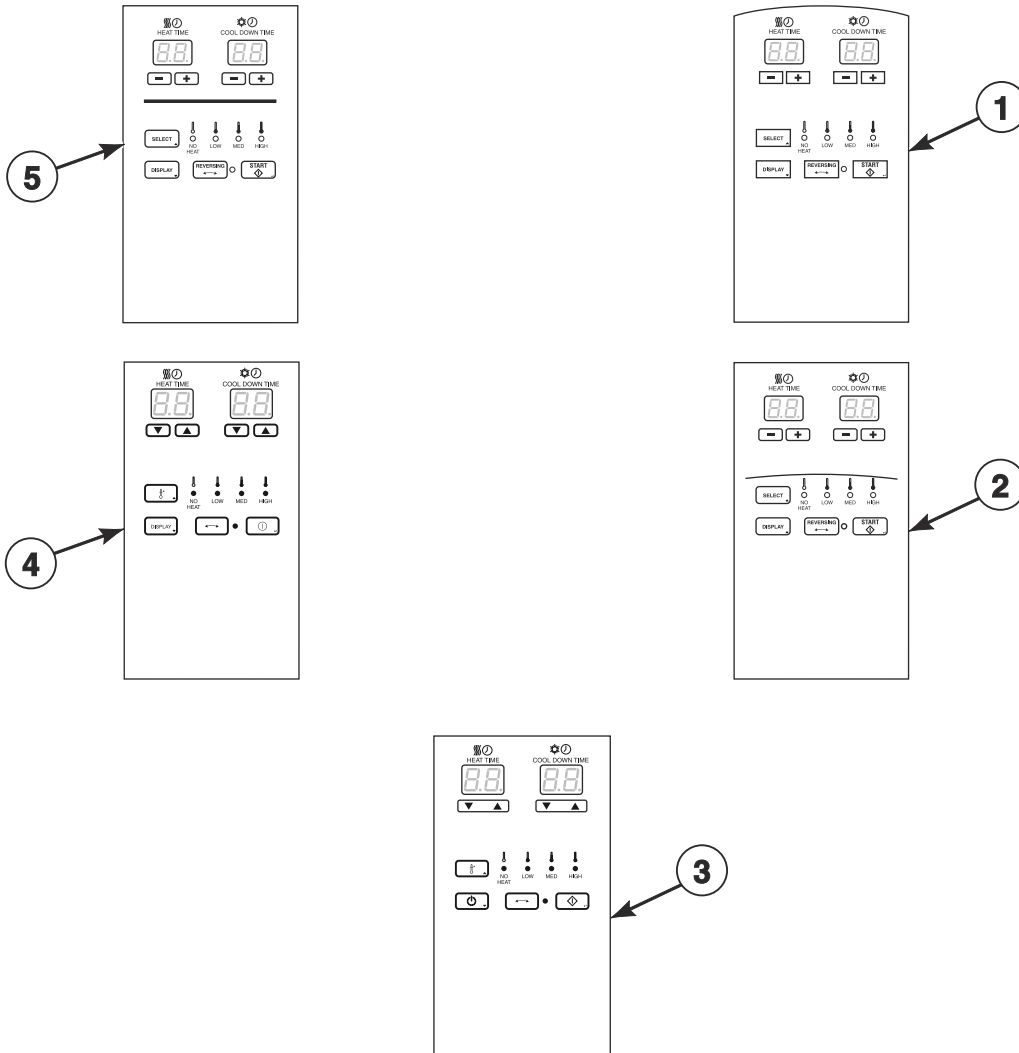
HEAT TIME
COOL DOWN TIME
8.8.
8.8.
SELECT
NO HEAT
LOW
MED
HIGH
DISPLAY
REVERSING
START
5

HEAT TIME
COOL DOWN TIME
8.8.
8.8.
SELECT
NO HEAT
LOW
MED
HIGH
DISPLAY
REVERSING
START
1

HEAT TIME
COOL DOWN TIME
8.8.
8.8.
NO HEAT
LOW
MED
HIGH
DISPLAY
4

HEAT TIME
COOL DOWN TIME
8.8.
8.8.
SELECT
NO HEAT
LOW
MED
HIGH
DISPLAY
REVERSING
START
2

HEAT TIME
COOL DOWN TIME
8.8.
8.8.
NO HEAT
LOW
MED
HIGH
3